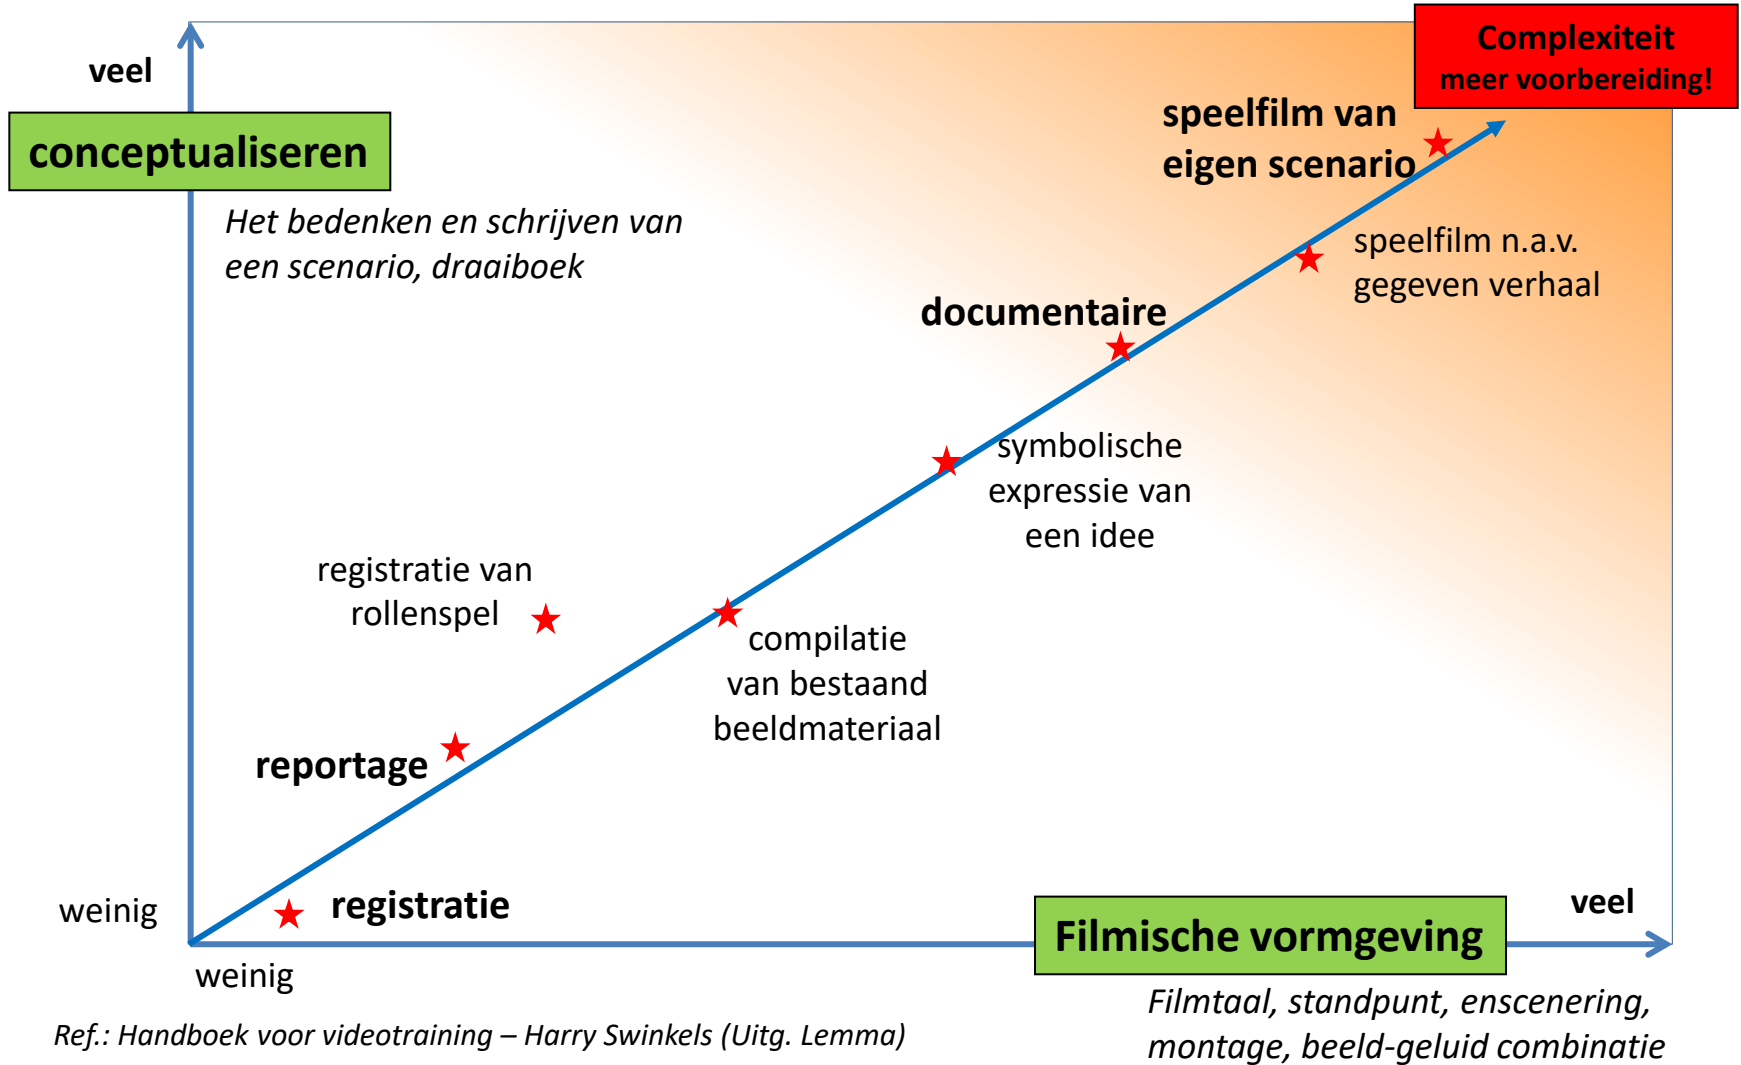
veel

conceptualiseren

Het bedenken en schrijven van een scenario, draaiboek

Complexiteit
meer voorbereiding!

speelfilm van eigen scenario

speelfilm n.a.v. gegeven verhaal

documentaire

symbolische expressie van een idee

registratie van rollenspel

compilatie van bestaand beeldmateriaal

reportage

weinig

registratie

weinig

Filmische vormgeving

veel

Filmtaal, standpunt, enscenering, montage, beeld-geluid combinatie

Ref.: Handboek voor videotraining – Harry Swinkels (Uitg. Lemma)